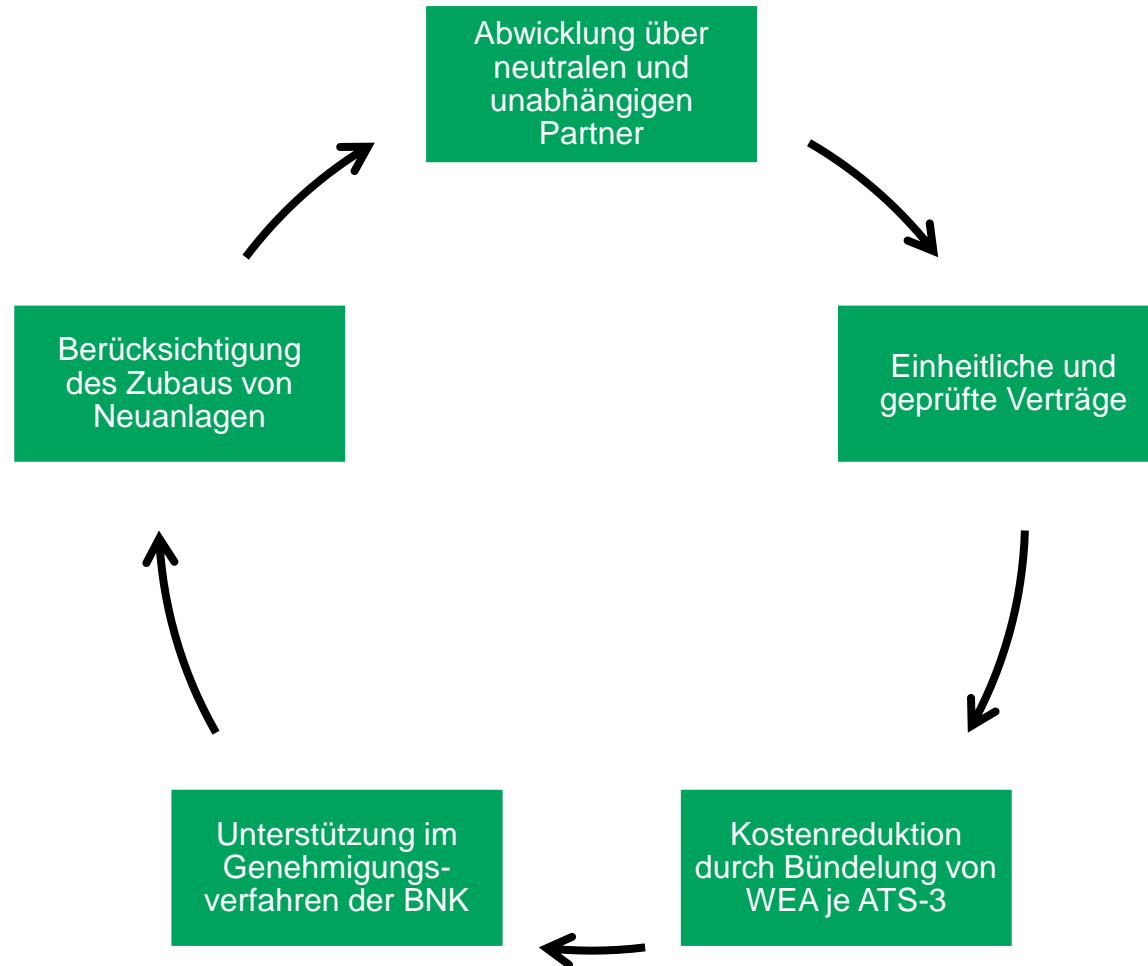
Abwicklung über neutralen und unabhängigen Partner

Einheitliche und geprüfte Verträge

Kostenreduktion durch Bündelung von WEA je ATS-3

Unterstützung im Genehmigungsverfahren der BNK

Berücksichtigung des Zubaus von Neuanlagen